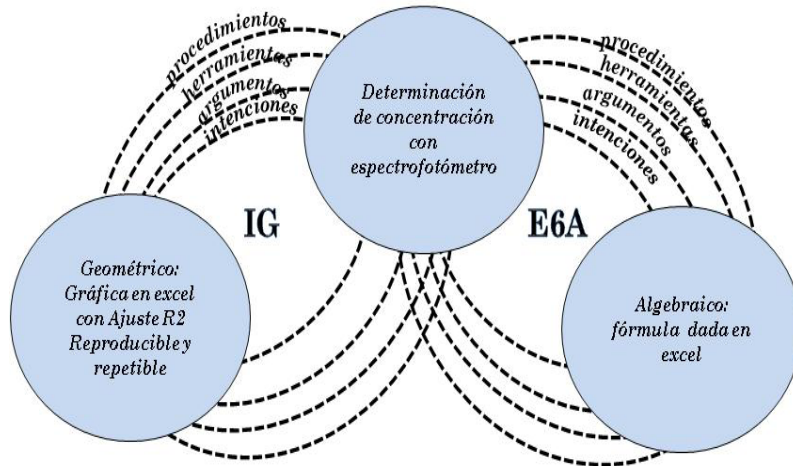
procedimientos
herramientas
argumentos
intenciones

Determinación de concentración con espectrofotómetro

procedimientos
herramientas
argumentos
intenciones

IG

E6A

Geométrico: Gráfica en excel con Ajuste R2 Reproducible y repetible

Algebraico: fórmula dada en excel